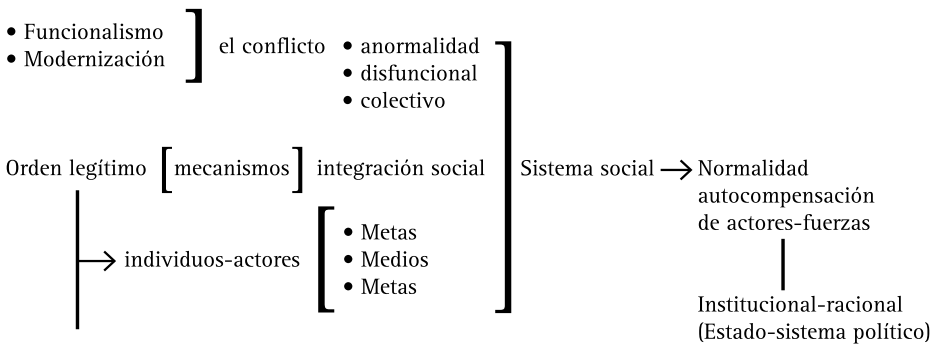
• Funcionalismo
• Modernización

el conflicto

• anormalidad
• disfuncional
• colectivo

Orden legítimo

mecanismos

integración social

Sistema social → Normalidad autocompensación de actores-fuerzas

→ individuos-actores

• Metas
• Medios
• Metas

Institucional-racional (Estado-sistema político)